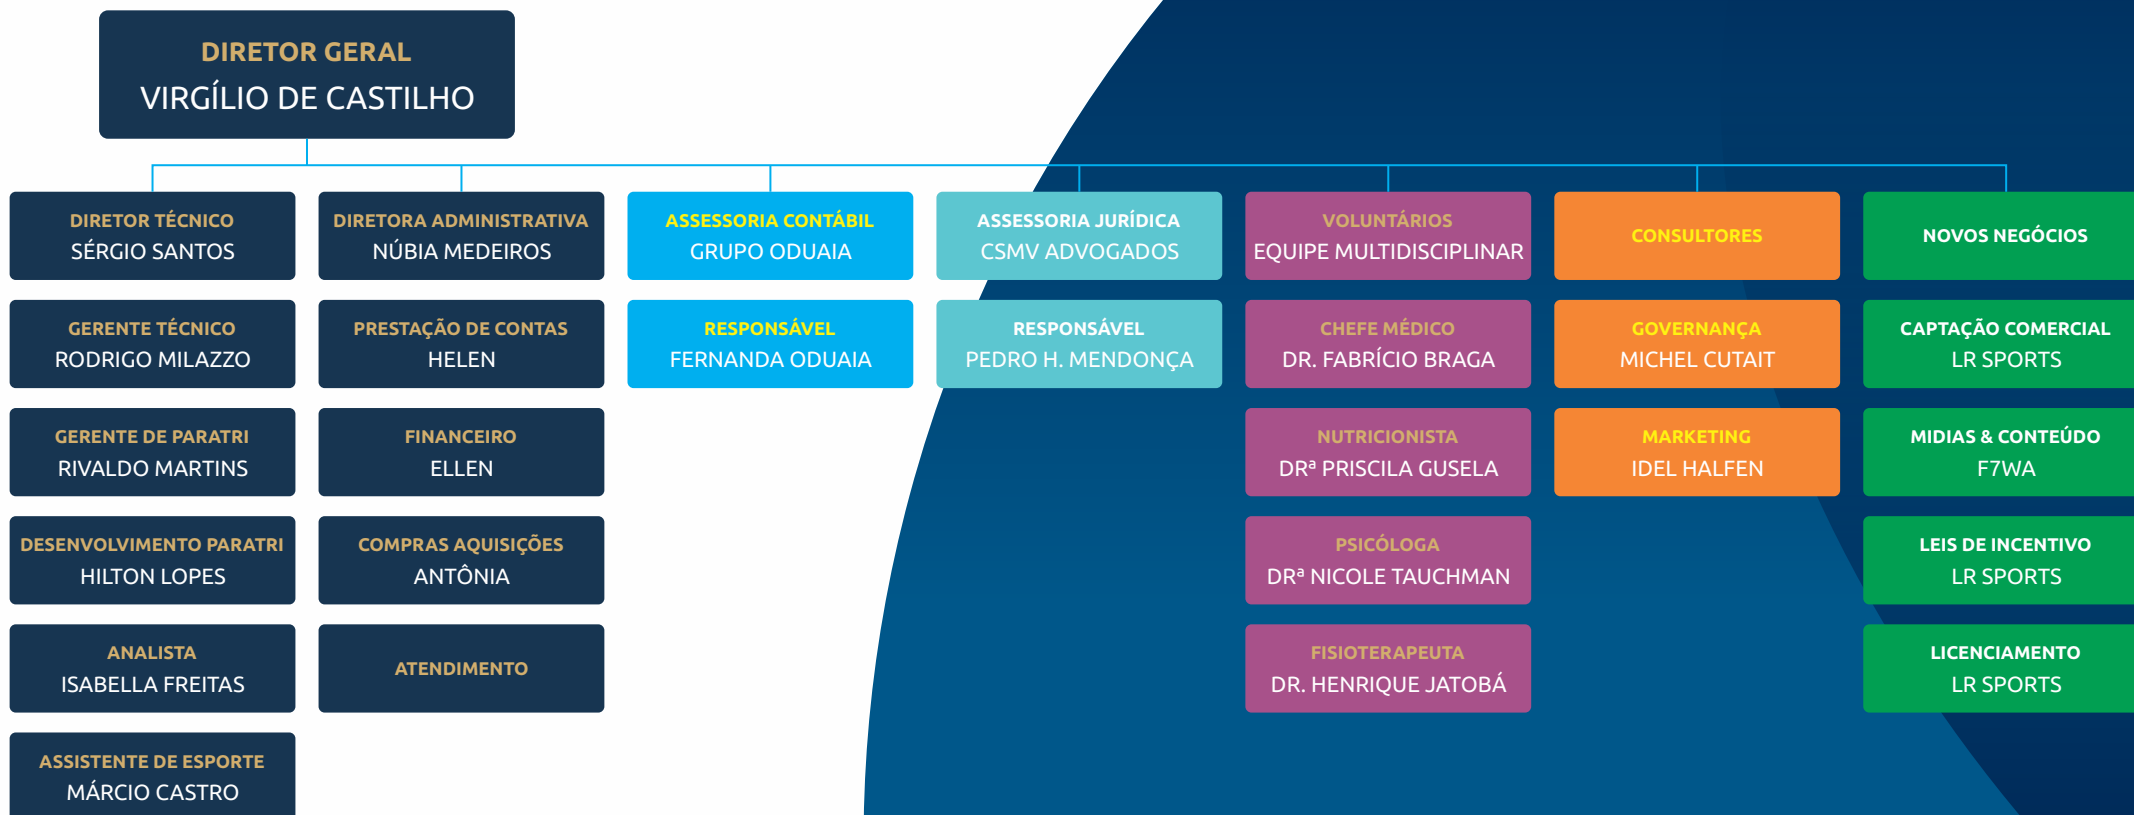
DIRETOR GERAL
VIRGÍLIO DE CASTILHO

DIRETOR TÉCNICO
SÉRGIO SANTOS

GERENTE TÉCNICO
RODRIGO MILAZZO

GERENTE DE PARATRI
RIVALDO MARTINS

DESENVOLVIMENTO PARATRI
HILTON LOPES

ANALISTA
ISABELLA FREITAS

ASSISTENTE DE ESPORTE
MÁRCIO CASTRO

DIRETORA ADMINISTRATIVA
NÚBIA MEDEIROS

PRESTAÇÃO DE CONTAS
HELEN

FINANCEIRO
ELLEN

COMPRAS AQUISIÇÕES
ANTÔNIA

ATENDIMENTO

ASSESSORIA CONTÁBIL
GRUPO ODUAIA

RESPONSÁVEL
FERNANDA ODUAIA

ASSESSORIA JURÍDICA
CSMV ADVOGADOS

RESPONSÁVEL
PEDRO H. MENDONÇA

VOLUNTÁRIOS
EQUIPE MULTIDISCIPLINAR

CHEFE MÉDICO
DR. FABRÍCIO BRAGA

NUTRICIONISTA
DRª PRISCILA GUSELA

PSICÓLOGA
DRª NICOLE TAUCHMAN

FISIOTERAPEUTA
DR. HENRIQUE JATOBÁ

CONSULTORES

GOVERNANÇA
MICHEL CUTAIT

MARKETING
IDEL HALFEN

NOVOS NEGÓCIOS

CAPTAÇÃO COMERCIAL
LR SPORTS

MIDIAS & CONTEÚDO
F7WA

LEIS DE INCENTIVO
LR SPORTS

LICENCIAMENTO
LR SPORTS